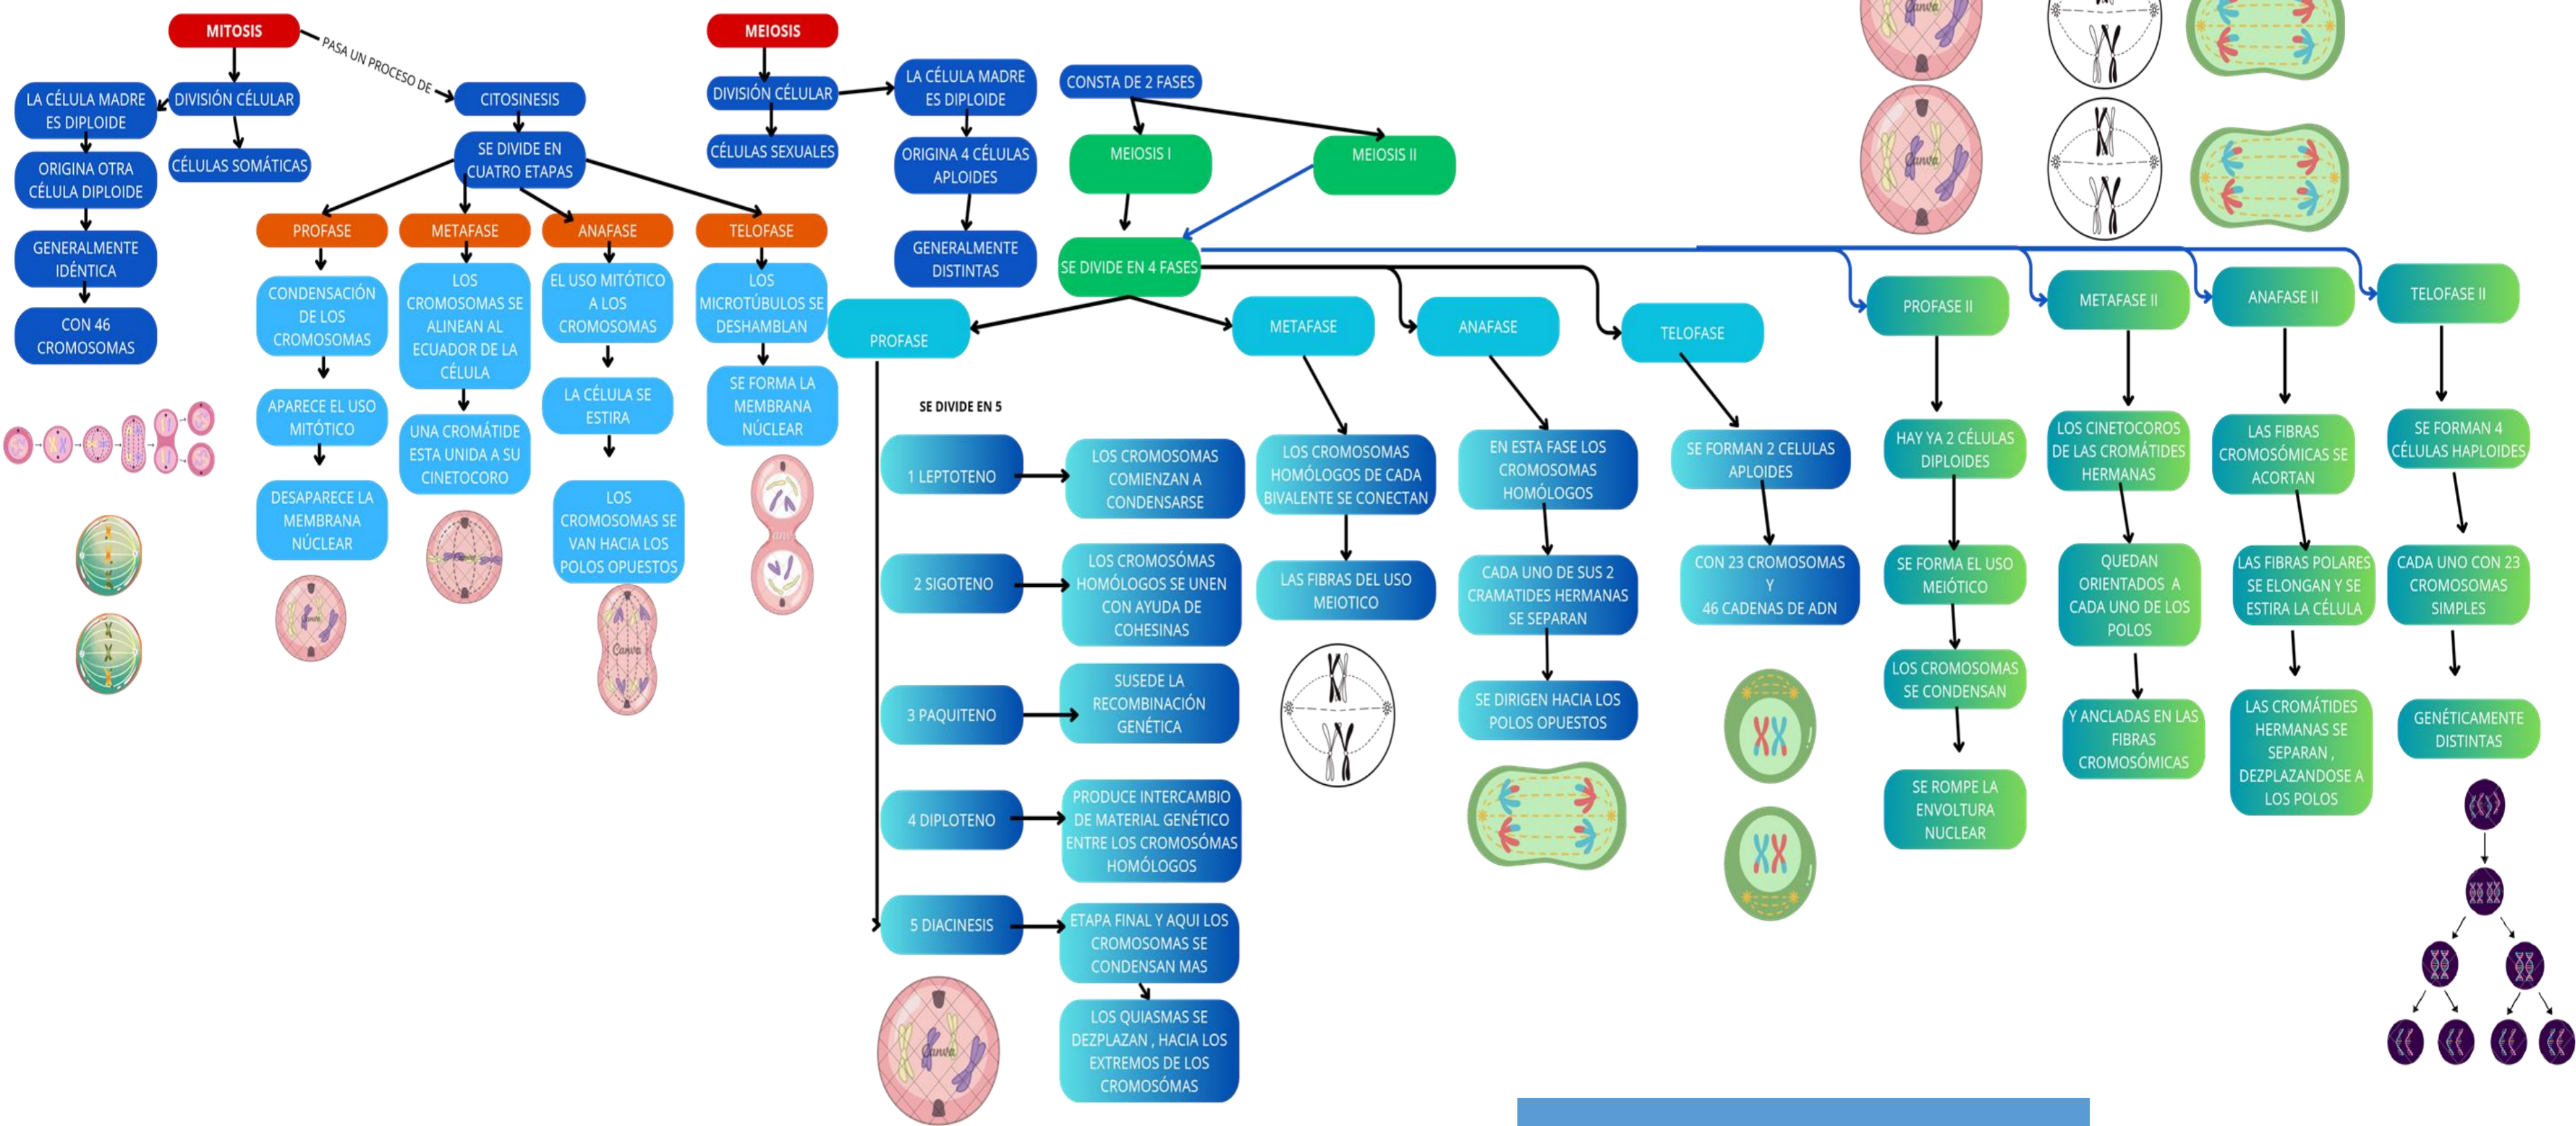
MITOSIS

PASA UN PROCESO DE

DIVISIÓN CÉLULAR

LA CÉLULA MADRE ES DIPLOIDE

ORIGINA OTRA CÉLULA DIPLOIDE

GENERALMENTE IDÉNTICA

CON 46 CROMOSOMAS

CÉLULAS SOMÁTICAS

CITOSINESIS

SE DIVIDE EN CUATRO ETAPAS

PROFASE

CONDENSACIÓN DE LOS CROMOSOMAS

APARECE EL USO MITÓTICO

DESAPARECE LA MEMBRANA NÚCLEAR

METAFASE

LOS CROMOSOMAS SE ALINEAN AL ECUADOR DE LA CÉLULA

UNA CROMÁTIDE ESTA UNIDA A SU CINETOCORO

ANAFASE

EL USO MITÓTICO A LOS CROMOSOMAS

LA CÉLULA SE ESTIRA

LOS CROMOSOMAS SE VAN HACIA LOS POLOS OPUESTOS

TELOFASE

LOS MICROTÚBULOS SE DESHAMBLAN

SE FORMA LA MEMBRANA NÚCLEAR

MEIOSIS

DIVISIÓN CÉLULAR

CÉLULAS SEXUALES

LA CÉLULA MADRE ES DIPLOIDE

ORIGINA 4 CÉLULAS APLOIDES

GENERALMENTE DISTINTAS

CONSTA DE 2 FASES

MEIOSIS I

MEIOSIS II

SE DIVIDE EN 4 FASES

PROFASE

SE DIVIDE EN 5

1 LEPTOTENO

LOS CROMOSOMAS COMIENZAN A CONDENSARSE

2 SIGOTENO

LOS CROMOSÓMAS HOMÓLOGOS SE UNEN CON AYUDA DE COHESINAS

3 PAQUITENO

SUSEDE LA RECOMBINACIÓN GENÉTICA

4 DIPLOTENO

PRODUCE INTERCAMBIO DE MATERIAL GENÉTICO ENTRE LOS CROMOSÓMAS HOMÓLOGOS

5 DIACINESIS

ETAPA FINAL Y AQUI LOS CROMOSOMAS SE CONDENSAN MAS

LOS QUIASMAS SE DEZPLAZAN , HACIA LOS EXTREMOS DE LOS CROMOSÓMAS

METAFASE

LOS CROMOSOMAS HOMÓLOGOS DE CADA BIVALENTE SE CONECTAN

LAS FIBRAS DEL USO MEIOTICO

ANAFASE

EN ESTA FASE LOS CROMOSOMAS HOMÓLOGOS

CADA UNO DE SUS 2 CRAMATIDES HERMANAS SE SEPARAN

SE DIRIGEN HACIA LOS POLOS OPUESTOS

TELOFASE

SE FORMAN 2 CELULAS APLOIDES

CON 23 CROMOSOMAS Y 46 CADENAS DE ADN

PROFASE II

HAY YA 2 CÉLULAS DIPLOIDES

SE FORMA EL USO MEIÓTICO

LOS CROMOSOMAS SE CONDENSAN

SE ROMPE LA ENVOLTURA NUCLEAR

METAFASE II

LOS CINETOCOROS DE LAS CROMÁTIDES HERMANAS

QUEDAN ORIENTADOS A CADA UNO DE LOS POLOS

Y ANCLADAS EN LAS FIBRAS CROMOSÓMICAS

ANAFASE II

LAS FIBRAS CROMOSÓMICAS SE ACORTAN

LAS FIBRAS POLARES SE ELONGAN Y SE ESTIRA LA CÉLULA

LAS CROMÁTIDES HERMANAS SE SEPARAN , DEZPLAZANDOSE A LOS POLOS

TELOFASE II

SE FORMAN 4 CÉLULAS HAPLOIDES

CADA UNO CON 23 CROMOSOMAS SIMPLES

GENÉTICAMENTE DISTINTAS